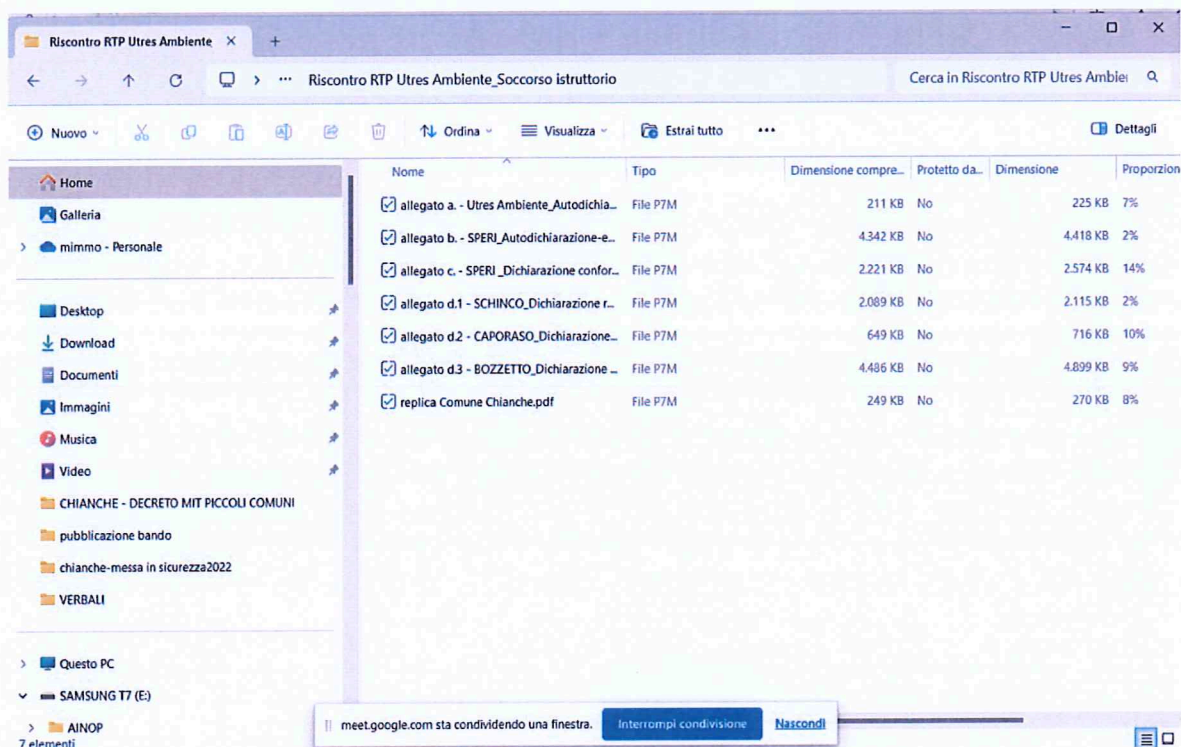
Riscontro RTP Utres Ambiente ×

Riscontro RTP Utres Ambiente_Soccorso istruttorio

Cerca in Riscontro RTP Utres Ambie

Nuovo

Ordina

Visualizza

Estrai tutto

...

Dettagli

Home

Galleria

mimmo - Personale

Desktop

Download

Documenti

Immagini

Musica

Video

CHIANCHE - DECRETO MIT PICCOLI COMUNI

pubblicazione bando

chianche-messa in sicurezza2022

VERBALI

Questo PC

SAMSUNG T7 (E:)

AINOP

7 elementi

| Nome | Tipo | Dimensione compre... | Protetto da... | Dimensione | Proporzion |
|---|---|---|---|---|---|
| allegato a. - Utres Ambiente_Autodichia... | File P7M | 211 KB | No | 225 KB | 7% |
| allegato b. - SPERI_Autodichiarazione-e... | File P7M | 4.342 KB | No | 4.418 KB | 2% |
| allegato c. - SPERI _Dichiarazione confor... | File P7M | 2.221 KB | No | 2.574 KB | 14% |
| allegato d.1 - SCHINCO_Dichiarazione r... | File P7M | 2.089 KB | No | 2.115 KB | 2% |
| allegato d.2 - CAPORASO_Dichiarazione... | File P7M | 649 KB | No | 716 KB | 10% |
| allegato d.3 - BOZZETTO_Dichiarazione ... | File P7M | 4.486 KB | No | 4.899 KB | 9% |
| replica Comune Chianche.pdf | File P7M | 249 KB | No | 270 KB | 8% |

meet.google.com sta condividendo una finestra.

Interrompi condivisione

Nascondi